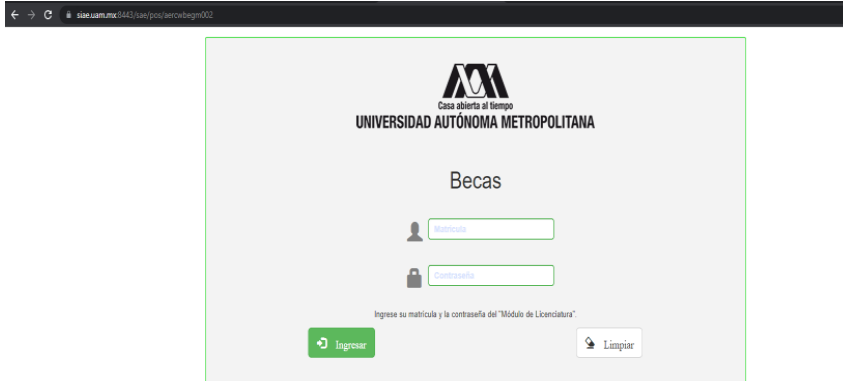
siae.uam.mx:8443/sae/pos/aercwbegm002

Casa abierta al tiempo
UNIVERSIDAD AUTÓNOMA METROPOLITANA

Becas

Matrícula

Contraseña

Ingrese su matrícula y la contraseña del "Módulo de Licenciatura".

Ingresar

Limpiar